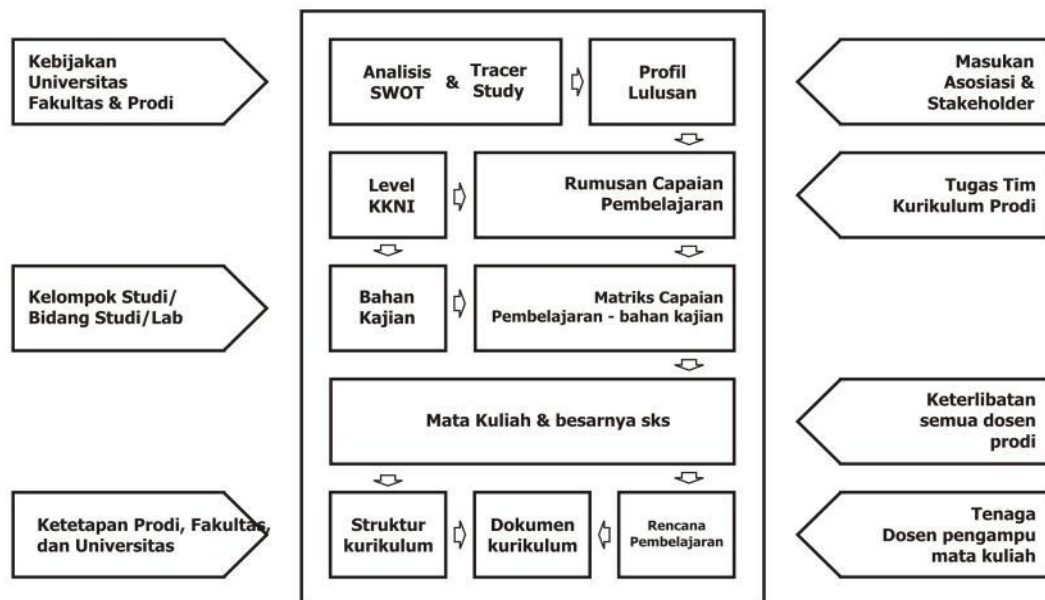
Kebijakan Universitas Fakultas & Prodi

Analisis SWOT & Tracer Study

Profil Lulusan

Masukan Asosiasi & Stakeholder

Level KKNI

Rumusan Capaian Pembelajaran

Tugas Tim Kurikulum Prodi

Kelompok Studi/ Bidang Studi/Lab

Bahan Kajian

Matriks Capaian Pembelajaran - bahan kajian

Mata Kuliah & besarnya sks

Keterlibatan semua dosen prodi

Ketetapan Prodi, Fakultas, dan Universitas

Struktur kurikulum

Dokumen kurikulum

Rencana Pembelajaran

Tenaga Dosen pengampu mata kuliah